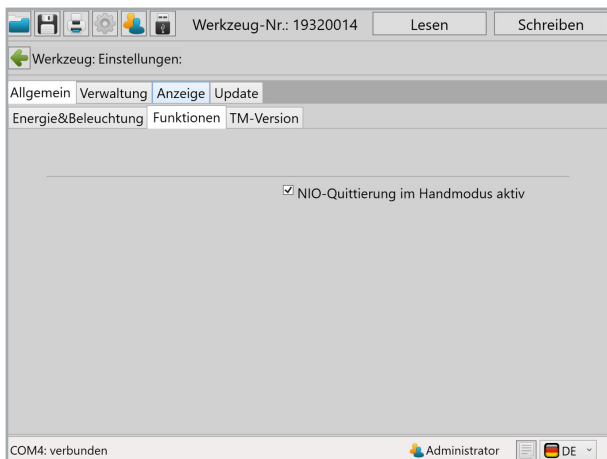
Werkzeug-Nr.: 19320014 Lesen Schreiben

Werkzeug: Einstellungen:

Allgemein Verwaltung Anzeige Update

Energie&Beleuchtung Funktionen TM-Version

☑ NIO-Quittierung im Handmodus aktiv

COM4: verbunden

Administrator

DE